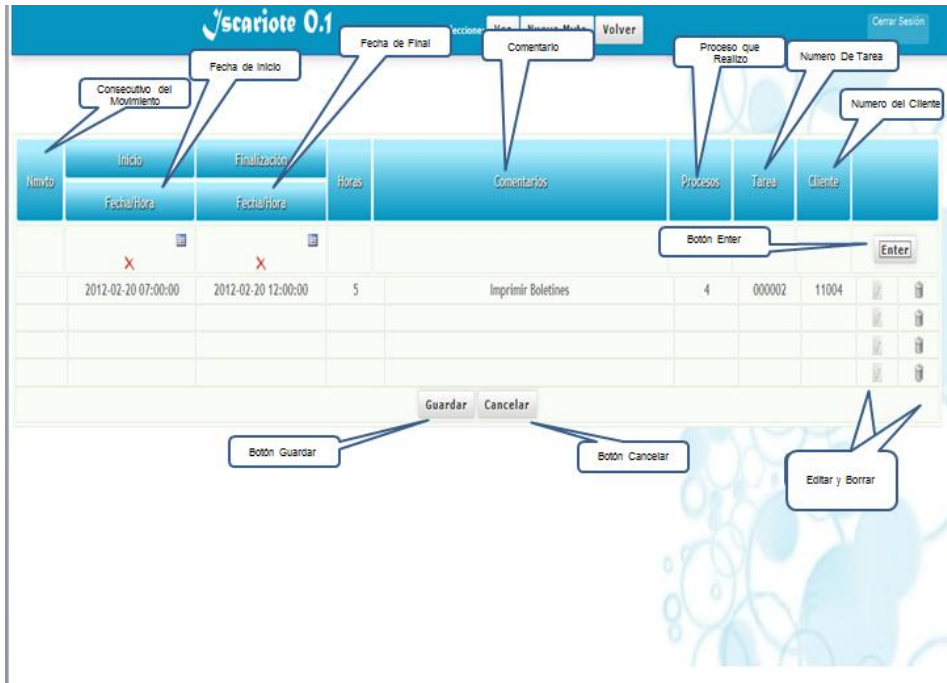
Iscariote 0.1

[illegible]ccione: Ver Nuevo Modo Volver

Cerrar Sesión

Fecha de Final

Comentario

Proceso que Realizo

Numero De Tarea

Fecha de Inicio

Consecutivo del Movimiento

Numero del Cliente

| Nmvto | Inicio / Fecha/Hora | Finalización / Fecha/Hora | Horas | Comentarios | Procesos | Tarea | Cliente | |
|---|---|---|---|---|---|---|---|---|
| | X | X | | | | | | Enter |
| | 2012-02-20 07:00:00 | 2012-02-20 12:00:00 | 5 | Imprimir Boletines | 4 | 000002 | 11004 | |
| | | | | | | | | |
| | | | | | | | | |
| | | | | | | | | |

Botón Enter

Guardar Cancelar

Botón Guardar

Botón Cancelar

Editar y Borrar